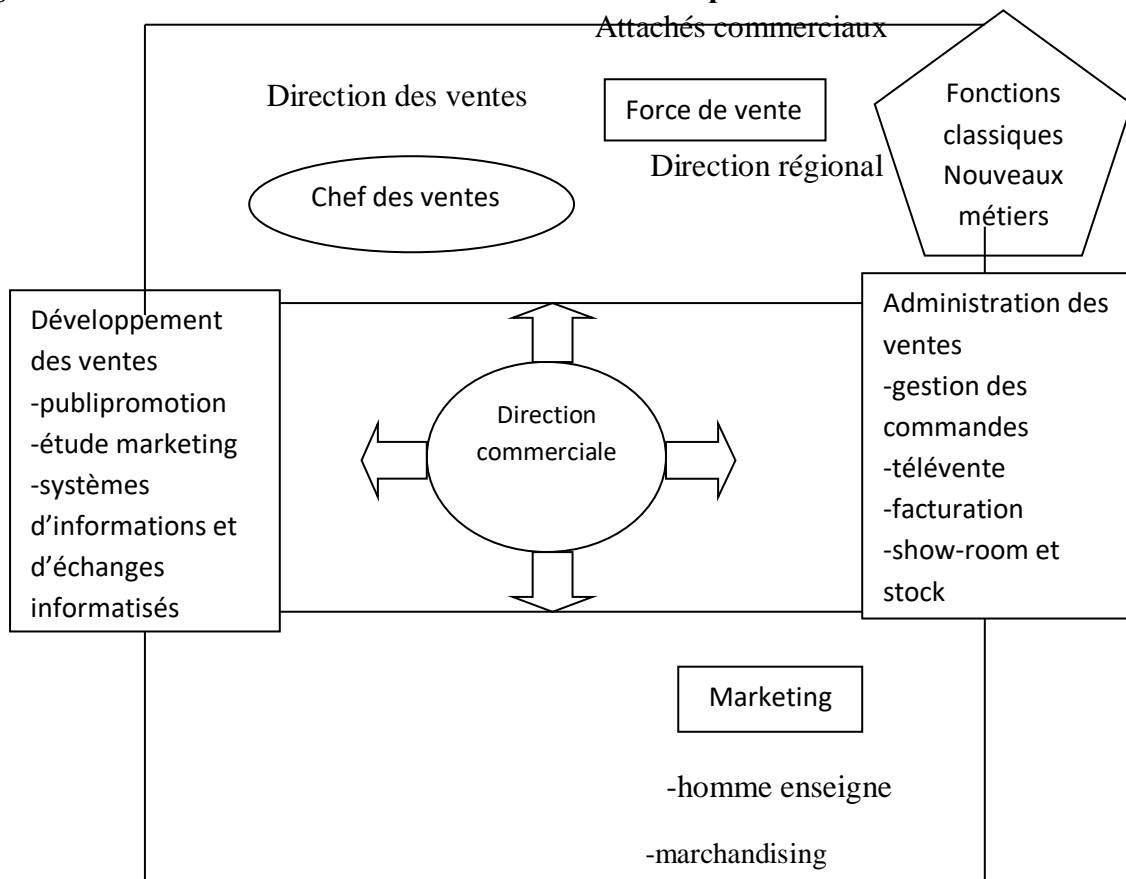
Attachés commerciaux

Direction des ventes

Force de vente

Fonctions classiques Nouveaux métiers

Direction régional

Chef des ventes

Développement des ventes
-publipromotion
-étude marketing
-systèmes d'informations et d'échanges informatisés

Direction commerciale

Administration des ventes
-gestion des commandes
-télévente
-facturation
-show-room et stock

Marketing

-homme enseigne

-marchandising